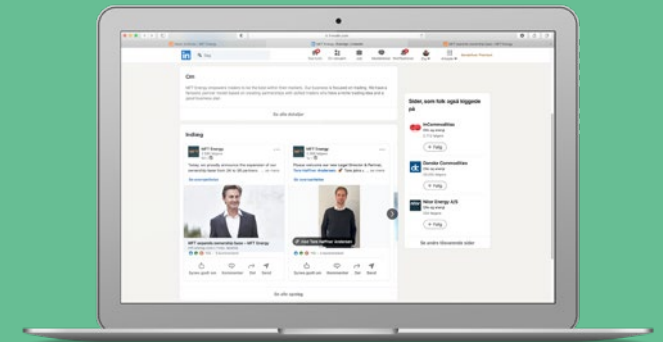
Om

Se alle detaljer

Indlæg

MFT Energy

MFT Energy

Se oversættelse

Se oversættelse

MFT expands ownership base – MFT Energy

Synes godt om Kommenter Del Send

Synes godt om Kommenter Del Send

Se alle opslag

Sider, som folk også kiggede på

InCommodities

+ Følg

Danske Commodities

+ Følg

Nine Energy A/S

+ Følg

Se andre lignende sider